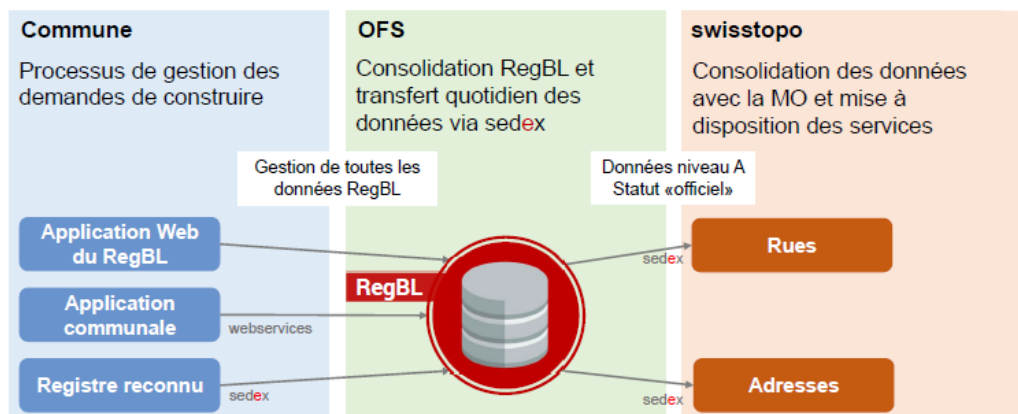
Commune

Processus de gestion des demandes de construire

OFS

Consolidation RegBL et transfert quotidien des données via sedex

swisstopo

Consolidation des données avec la MO et mise à disposition des services

Gestion de toutes les données RegBL

Données niveau A Statut «officiel»

Application Web du RegBL

Application communale

webservices

Registre reconnu

sedex

RegBL

sedex

Rues

sedex

Adresses